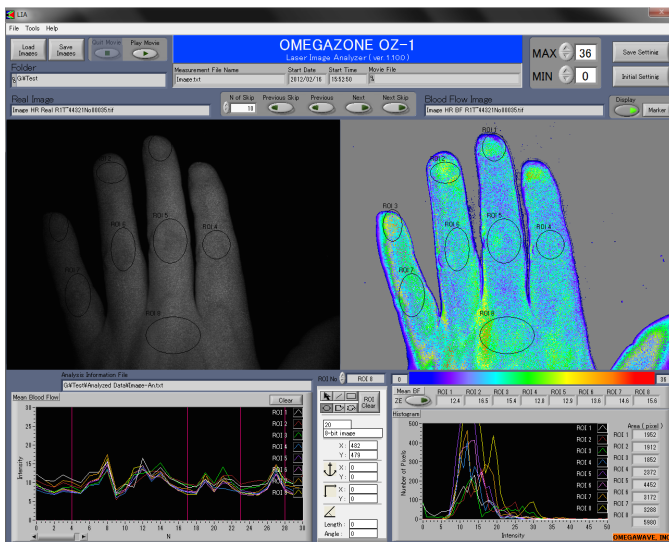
LIA

File Tools Help

Load Images | Save Images | Quit Movie | Play Movie

OMEGAZONE OZ-1
Laser Image Analyzer ( ver 1.100 )

MAX 36
MIN 0

Save Setting
Initial Setting

Folder
G:¥Test

Measurement File Name
Image.txt

Start Date
2012/02/16

Start Time
15:52:50

Movie File
%

Real Image
Image HR Real R1T"44321No00005.tif

N of Skip
10

Previous Skip | Previous | Next | Next Skip

Blood Flow Image
Image HR BF R1T"44321No00005.tif

Display
Marker

ROI 1
ROI 2
ROI 3
ROI 4
ROI 5
ROI 6
ROI 7
ROI 8

ROI 1
ROI 2
ROI 3
ROI 4
ROI 5
ROI 6
ROI 7
ROI 8

Analysis Information File
G:¥Test¥Analyzed Data¥Image-An.txt

Mean Blood Flow
Clear

ROI 1
ROI 2
ROI 3
ROI 4
ROI 5
ROI 6
ROI 7
ROI 8

Intensity
30
25
20
15
10
5
0
0 2 4 6 8 10 12 14 16 18 20 22 24 26 28 30
N

ROI No
ROI 8

ROI Clear

20
8-bit image
X : 482
Y : 479

X : 0
Y : 0

X : 0
Y : 0

Length : 0
Angle : 0

0
36

Mean BF
ZE

| ROI 1 | ROI 2 | ROI 3 | ROI 4 | ROI 5 | ROI 6 | ROI 7 | ROI 8 |
|---|---|---|---|---|---|---|---|
| 12.4 | 15.5 | 15.4 | 12.8 | 12.9 | 13.6 | 14.6 | 15.6 |

Histogram

ROI 1
ROI 2
ROI 3
ROI 4
ROI 5
ROI 6
ROI 7
ROI 8

Area ( pixel )
ROI 1 1952
ROI 2 1912
ROI 3 1852
ROI 4 2372
ROI 5 4452
ROI 6 3172
ROI 7 3288
ROI 8 5980

Number of Pixels
120
100
80
60
40
20
0
0 5 10 15 20 25 30 35 40 45 50
Intensity

OMEGAWAVE, INC